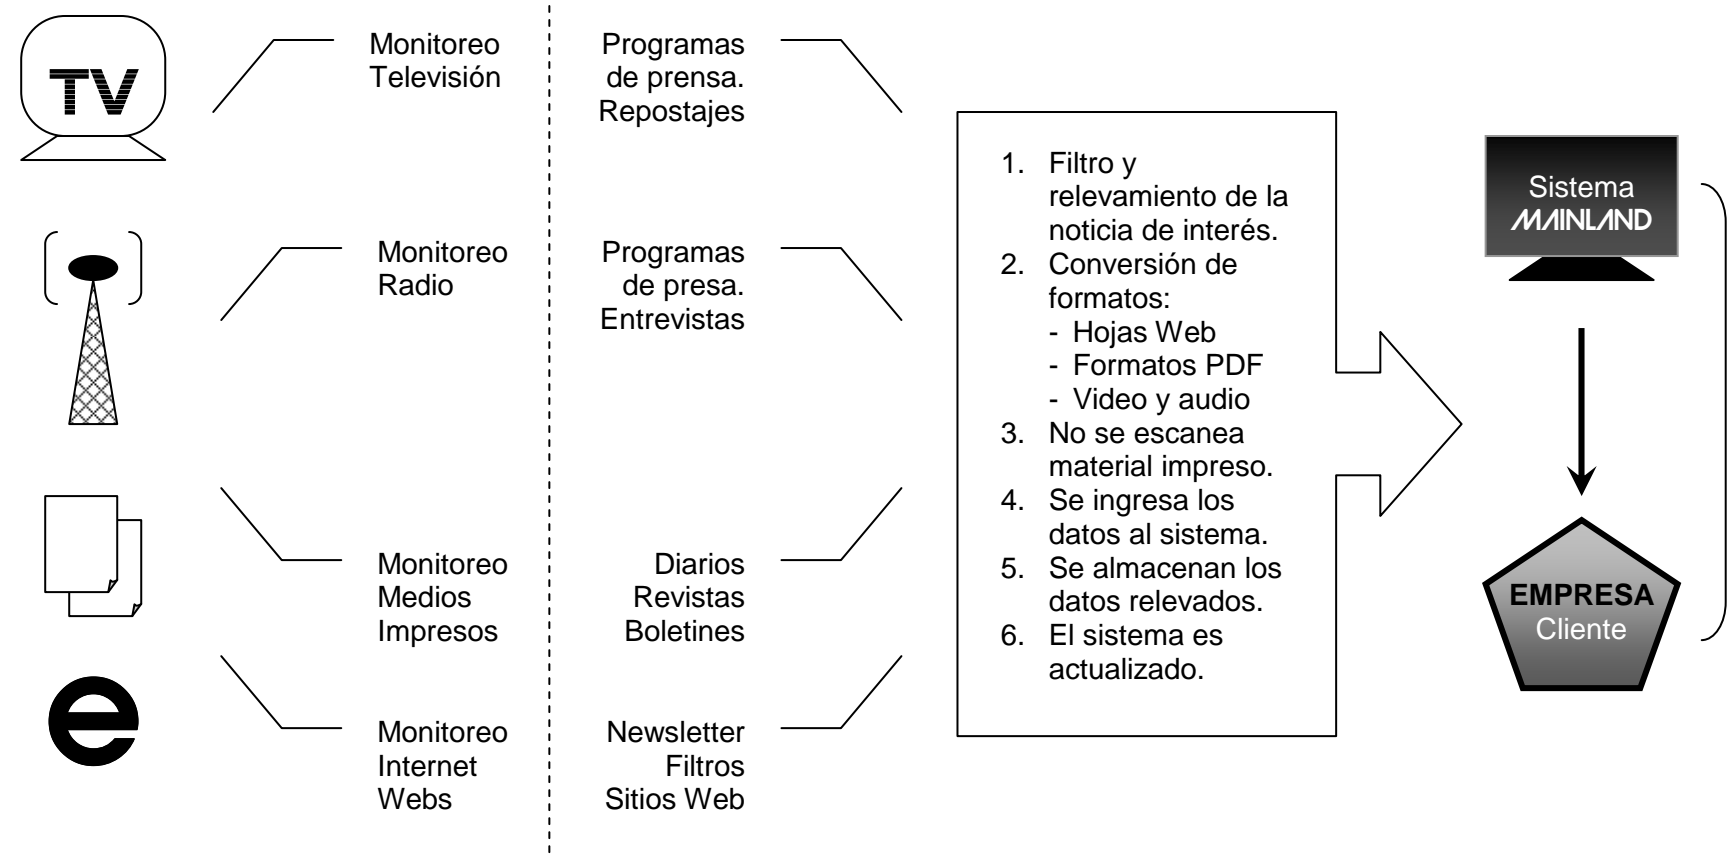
TV

Monitoreo Televisión

Programas de prensa. Repostajes

Monitoreo Radio

Programas de presa. Entrevistas

Monitoreo Medios Impresos

Diarios Revistas Boletines

e

Monitoreo Internet Webs

Newsletter Filtros Sitios Web

1. Filtro y relevamiento de la noticia de interés.
2. Conversión de formatos:
- Hojas Web
- Formatos PDF
- Video y audio
3. No se escanea material impreso.
4. Se ingresa los datos al sistema.
5. Se almacenan los datos relevados.
6. El sistema es actualizado.

Sistema MAINLAND

EMPRESA Cliente